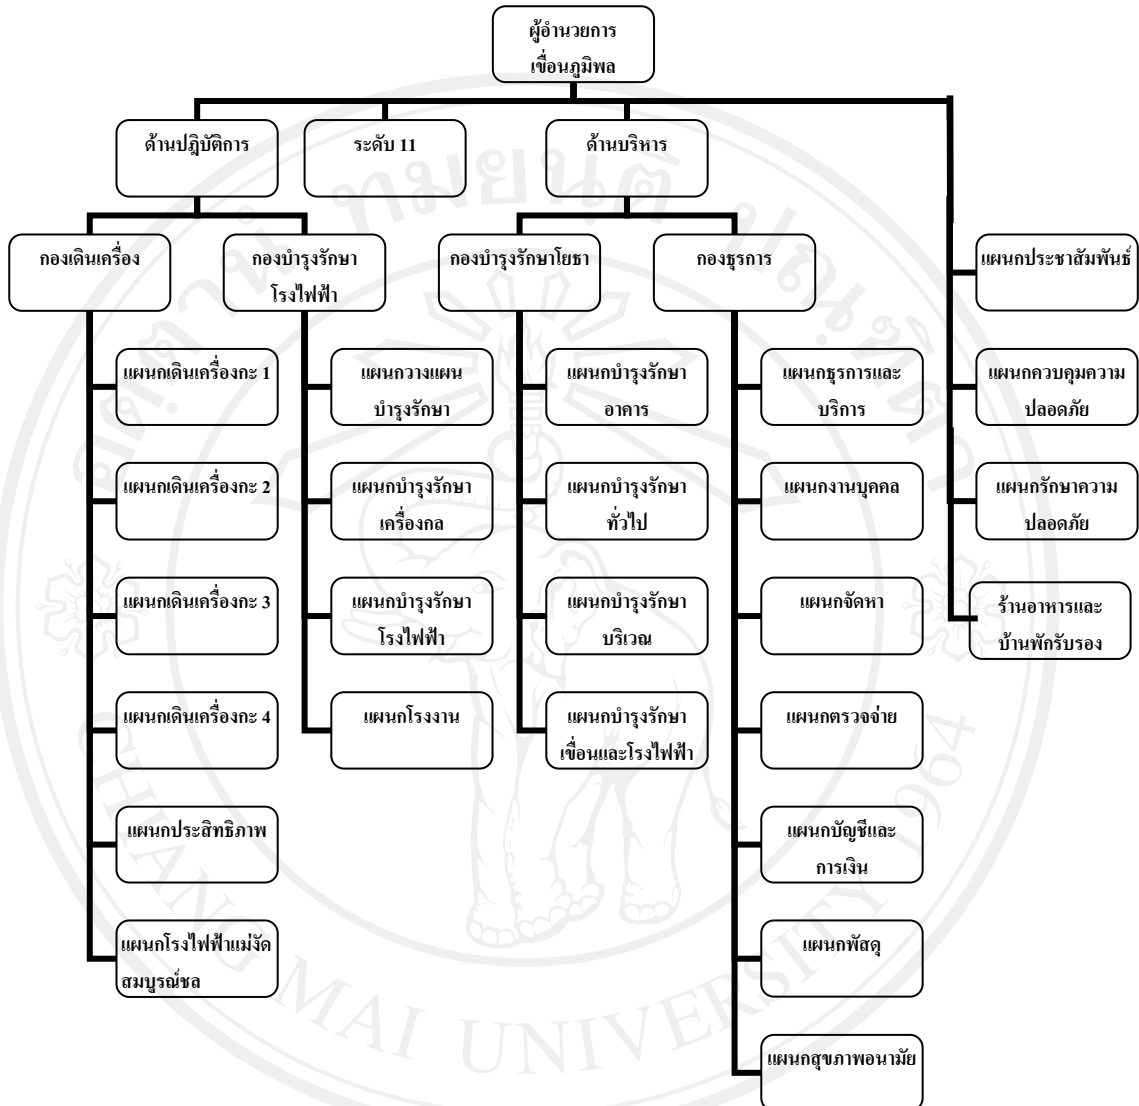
ผู้อำนวยการ
เขื่อนภูมิพล

ด้านปฏิบัติการ

ระดับ 11

ด้านบริหาร

กองเดินเครื่อง

แผนกเดินเครื่องกะ 1

แผนกเดินเครื่องกะ 2

แผนกเดินเครื่องกะ 3

แผนกเดินเครื่องกะ 4

แผนกประสิทธิภาพ

แผนกโรงไฟฟ้าแม่งัดสมบูรณ์ชล

กองบำรุงรักษาโรงไฟฟ้า

แผนกวางแผนบำรุงรักษา

แผนกบำรุงรักษาเครื่องกล

แผนกบำรุงรักษาโรงไฟฟ้า

แผนกโรงงาน

กองบำรุงรักษาโยธา

แผนกบำรุงรักษาอาคาร

แผนกบำรุงรักษาทั่วไป

แผนกบำรุงรักษาบริเวณ

แผนกบำรุงรักษาเขื่อนและโรงไฟฟ้า

กองธุรการ

แผนกธุรการและบริการ

แผนกงานบุคคล

แผนกจัดหา

แผนกตรวจจ่าย

แผนกบัญชีและการเงิน

แผนกพัสดุ

แผนกสุขภาพอนามัย

แผนกประชาสัมพันธ์

แผนกควบคุมความปลอดภัย

แผนกรักษาความปลอดภัย

ร้านอาหารและบ้านพักรับรอง

MAI UNIVERSITY